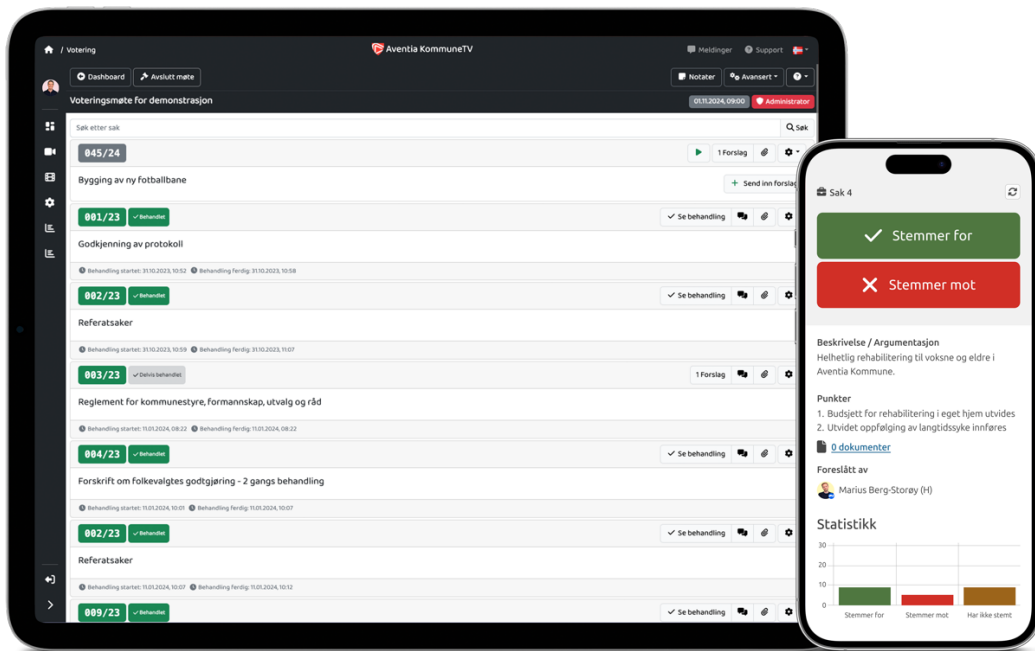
/ Votering

Aventia KommuneTV

Meldinger Support

Dashboard Avslutt møte

Notater Avansert

Voteringsmøte for demonstrasjon

01.11.2024, 09:00 Administrator

Søk etter sak

Søk

045/24

1 Forslag

Bygging av ny fotballbane

Send inn forslag

001/23 Behandlet

Se behandling

Godkjenning av protokoll

Behandling startet: 31.10.2023, 10:52 Behandling ferdig: 31.10.2023, 10:58

002/23 Behandlet

Se behandling

Referatsaker

Behandling startet: 31.10.2023, 10:59 Behandling ferdig: 31.10.2023, 11:07

003/23 Delvis behandlet

1 Forslag

Reglement for kommunestyre, formannskap, utvalg og råd

Behandling startet: 11.01.2024, 08:22 Behandling ferdig: 11.01.2024, 08:22

004/23 Behandlet

Se behandling

Forskrift om folkevalgtes godtgjøring - 2 gangs behandling

Behandling startet: 11.01.2024, 10:01 Behandling ferdig: 11.01.2024, 10:07

002/23 Behandlet

Se behandling

Referatsaker

Behandling startet: 11.01.2024, 10:07 Behandling ferdig: 11.01.2024, 10:12

009/23 Behandlet

Se behandling

Sak 4

Stemmer for

Stemmer mot

Beskrivelse / Argumentasjon

Helhetlig rehabilitering til voksne og eldre i Aventia Kommune.

Punkter

1. Budsjett for rehabilitering i eget hjem utvides

2. Utvidet oppfølging av langtidssyke innføres

0 dokumenter

Foreslått av

Marius Berg-Storøy (H)

Statistikk

30

20

10

0

Stemmer for

Stemmer mot

Har ikke stemt